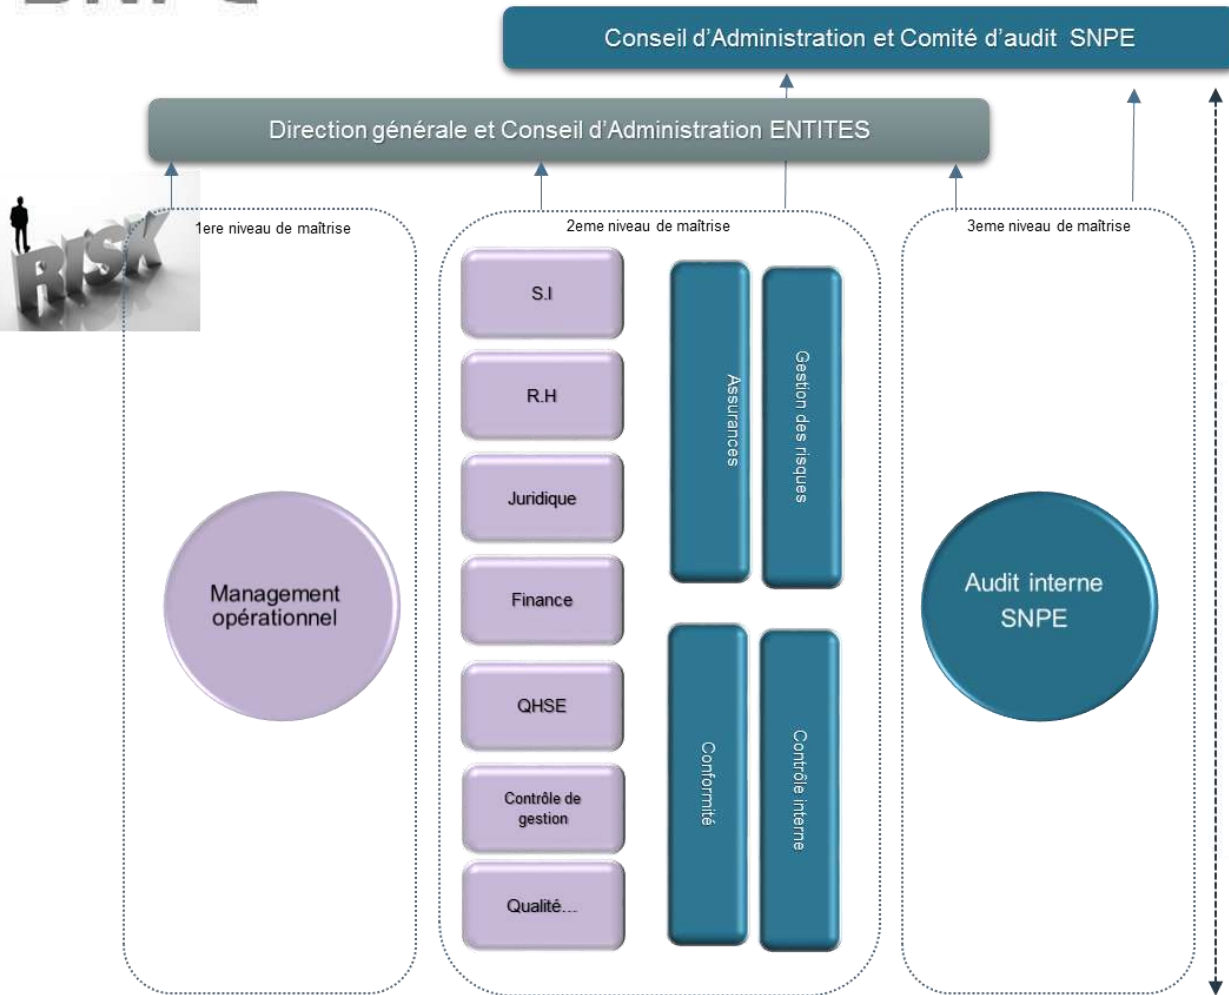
Conseil d'Administration et Comité d'audit SNPE

Direction générale et Conseil d'Administration ENTITES

RISK

1ere niveau de maîtrise

Management opérationnel

2eme niveau de maîtrise

S.I

R.H

Juridique

Finance

QHSE

Contrôle de gestion

Qualité…

Assurances

Gestion des risques

Conformité

Contrôle interne

3eme niveau de maîtrise

Audit interne SNPE